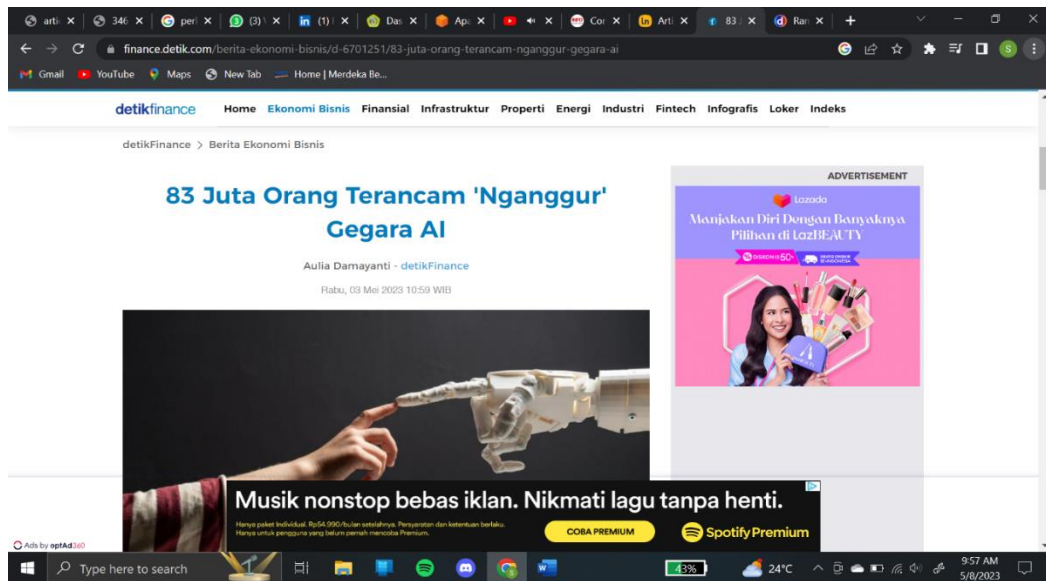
arti ×  346 ×  per ×  (3) ×  (1) ×  Das ×  Apa ×  ×  Cor ×  Arti ×  83 ×  Ran ×  +

finance.detik.com/berita-ekonomi-bisnis/d-6701251/83-juta-orang-terancam-nganggur-gegara-ai

Gmail  YouTube  Maps  New Tab  Home | Merdeka Be...

detikfinance  Home  Ekonomi Bisnis  Finansial  Infrastruktur  Properti  Energi  Industri  Fintech  Infografis  Loker  Indeks

detikFinance > Berita Ekonomi Bisnis

83 Juta Orang Terancam 'Nganggur' Gegara AI

Aulia Damayanti - detikFinance

Rabu, 03 Mei 2023 10:59 WIB

ADVERTISEMENT

Lazada

Manjakan Diri Dengan Banyaknya Pilihan di LazBEAUTY

Musik nonstop bebas iklan. Nikmati lagu tanpa henti.

Hanya paket Individual. Rp54.990/bulan setelahnya. Persyaratan dan ketentuan berlaku. Hanya untuk pengguna yang belum pernah mencoba Premium.

COBA PREMIUM

Spotify Premium

Ads by optAd360

Type here to search

43%

24°C

9:57 AM
5/8/2023